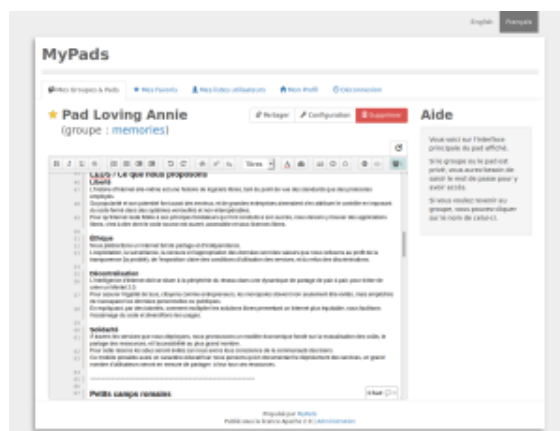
English Français

MyPads

Mes Groupes & Pads ★ Mes Favoris Mes listes utilisateurs Mon Profil Déconnexion

★ Pad Loving Annie
(groupe : memories)

Partager Configuration Supprimer

Aide

Vous voici sur l'interface principale du pad affiché.

Si le groupe ou le pad est privé, vous aurez besoin de saisir le mot de passe pour y avoir accès.

Si vous voulez revenir au groupe, vous pouvez cliquer sur le nom de celui-ci.

CLDS / Ce que nous proposons

Liberté

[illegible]

Éthique

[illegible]

Décentralisation

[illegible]

Solidarité

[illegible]

Petits camps romains

Propulsé par MyPads
Publié sous la licence Apache 2.0 | Administration